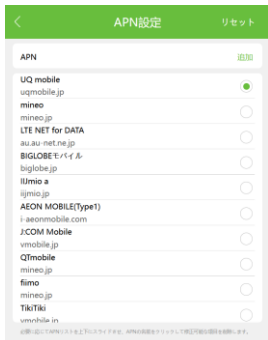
<
APN設定
リセット

APN
追加

UQ mobile
uqmobile.jp

mineo
mineo.jp

LTE NET for DATA
au.au-net.ne.jp

BIGLOBEモバイル
biglobe.jp

IIJmio a
iijmio.jp

AEON MOBILE(Type1)
i-aeonmobile.com

J:COM Mobile
vmobile.jp

QTmobile
mineo.jp

fiimo
mineo.jp

TikiTiki
vmobile.jp

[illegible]